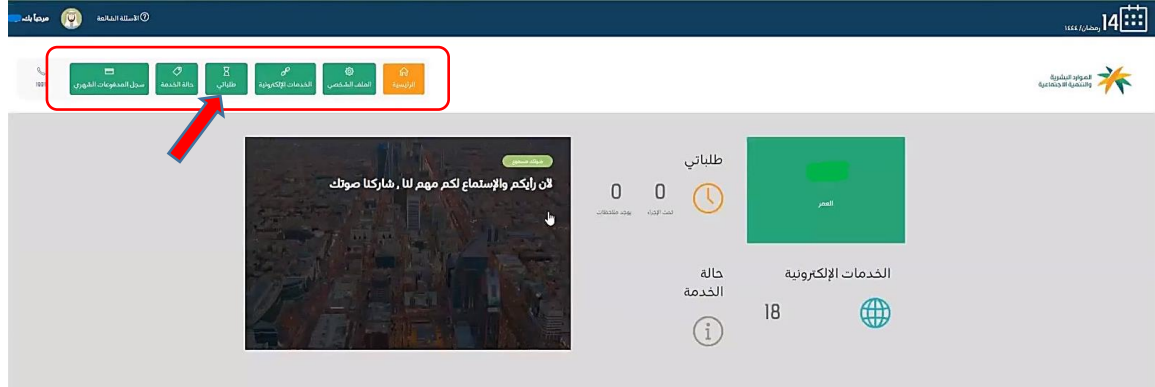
مرحباً بك الأسئلة الشائعة

14 رمضان/ ١٤٤٤

الموارد البشرية والتنمية الاجتماعية

الرئيسية

الملف الشخصي

الخدمات الإلكترونية

طلباتي

حالة الخدمة

سجل المدفوعات الشهري

استبيان مستمر

لأن رأيكم والإستماع لكم مهم لنا , شاركنا صوتك

طلباتي

0
تحت الإجراء

0
يوجد ملاحظات

العمر

الخدمات الإلكترونية

18

حالة الخدمة